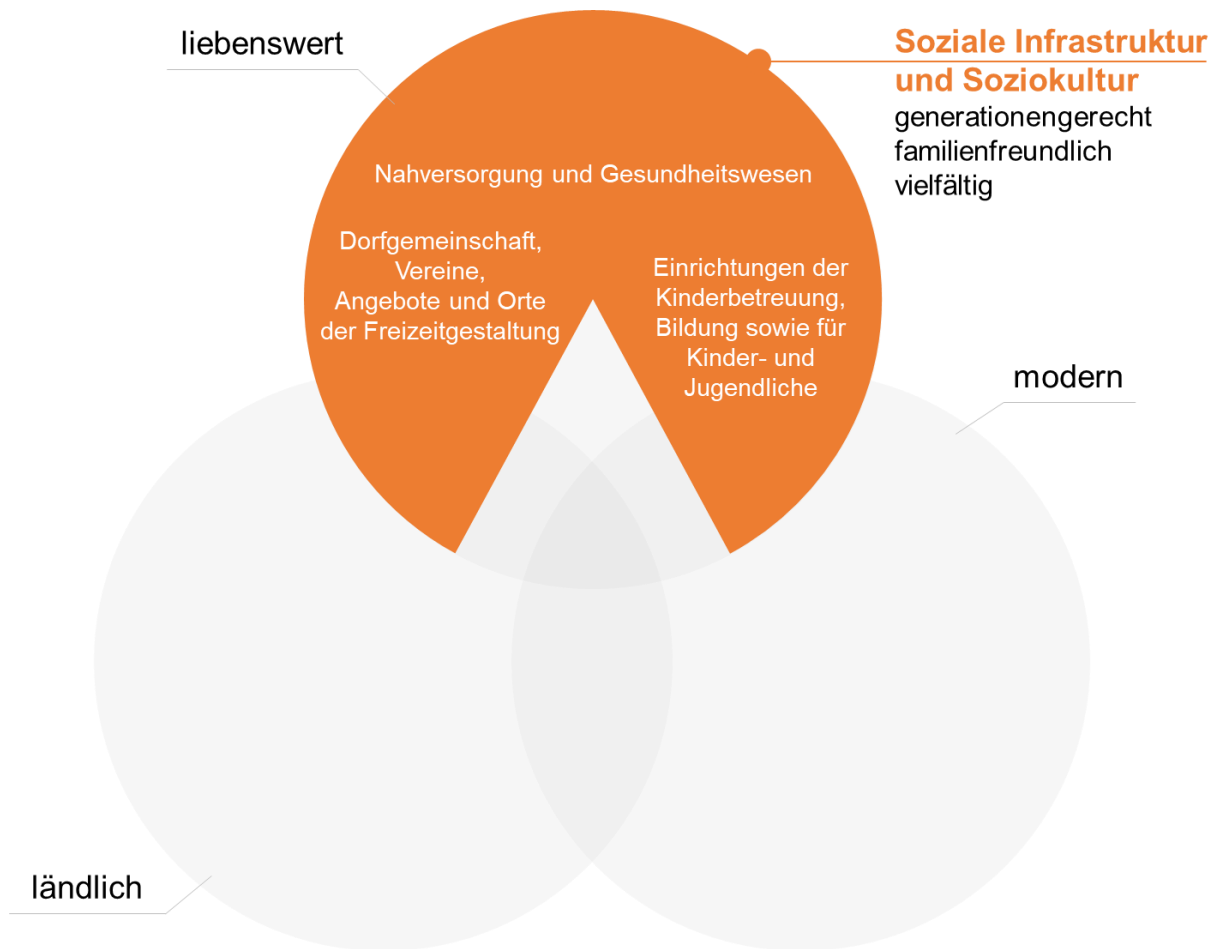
liebenswert

Soziale Infrastruktur und Soziokultur
generationengerecht
familienfreundlich
vielfältig

Nahversorgung und Gesundheitswesen

Dorfgemeinschaft, Vereine, Angebote und Orte der Freizeitgestaltung

Einrichtungen der Kinderbetreuung, Bildung sowie für Kinder- und Jugendliche

modern

ländlich